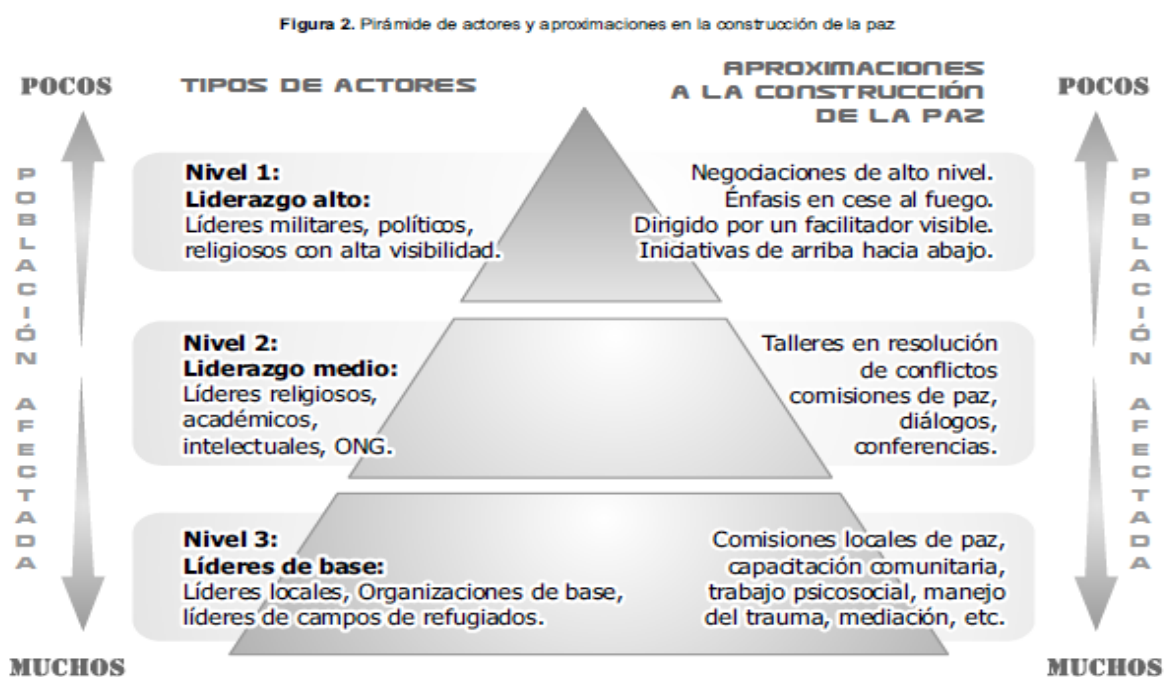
**Figura 2.** Pirámide de actores y aproximaciones en la construcción de la paz

POCOS

TIPOS DE ACTORES

APROXIMACIONES A LA CONSTRUCCIÓN DE LA PAZ

POCOS

POBLACIÓN AFECTADA

**Nivel 1:**
**Liderazgo alto:**
Líderes militares, políticos, religiosos con alta visibilidad.

Negociaciones de alto nivel. Énfasis en cese al fuego. Dirigido por un facilitador visible. Iniciativas de arriba hacia abajo.

**Nivel 2:**
**Liderazgo medio:**
Líderes religiosos, académicos, intelectuales, ONG.

Talleres en resolución de conflictos comisiones de paz, diálogos, conferencias.

**Nivel 3:**
**Líderes de base:**
Líderes locales, Organizaciones de base, líderes de campos de refugiados.

Comisiones locales de paz, capacitación comunitaria, trabajo psicosocial, manejo del trauma, mediación, etc.

POBLACIÓN AFECTADA

MUCHOS

MUCHOS